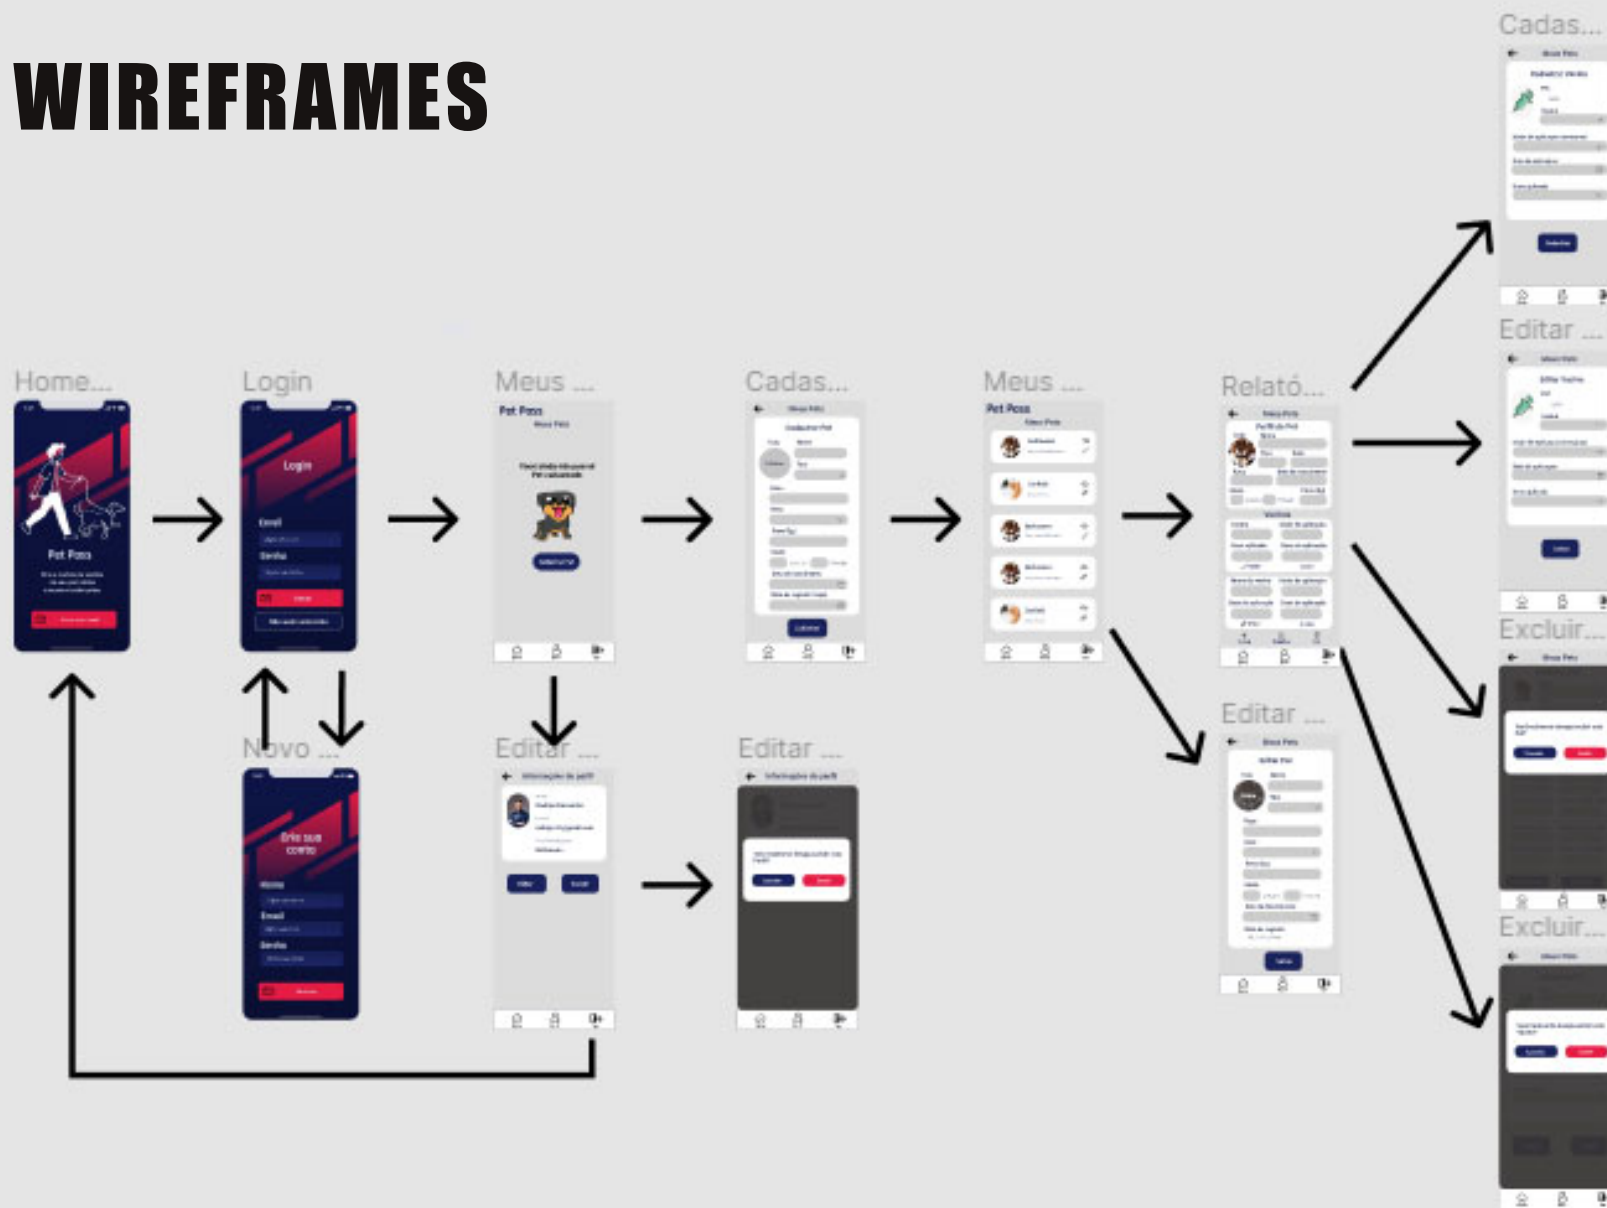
WIREFRAMES

Cadas...

Home...

Pet Pass

Login

Login

Email

Senha

Meus ...

Pet Pass

Meus Pets

Cadas...

Meus ...

Pet Pass

Relató...

Editar ...

Editar ...

Excluir...

Excluir...

Novo ...

Crie sua conta

Nome

Email

Senha

Editar ...

Editar ...